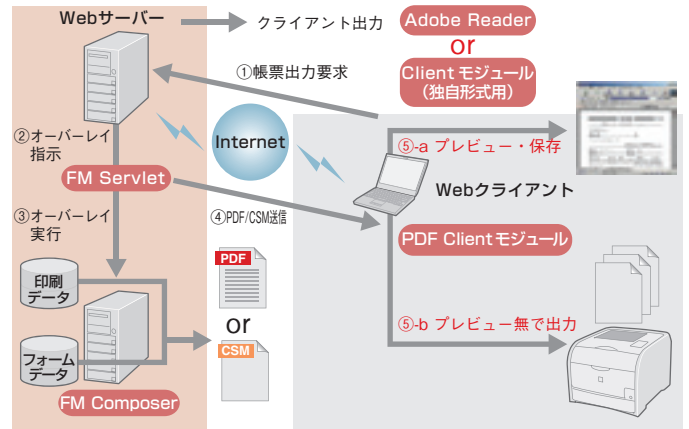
Webサーバー

クライアント出力

Adobe Reader

or

Client モジュール
(独自形式用)

①帳票出力要求

②オーバーレイ指示

Internet

⑤-a プレビュー・保存

FM Servlet

Webクライアント

③オーバーレイ実行

④PDF/CSM送信

PDF Client モジュール

印刷データ

PDF

or

フォームデータ

CSM

⑤-b プレビュー無で出力

FM Composer